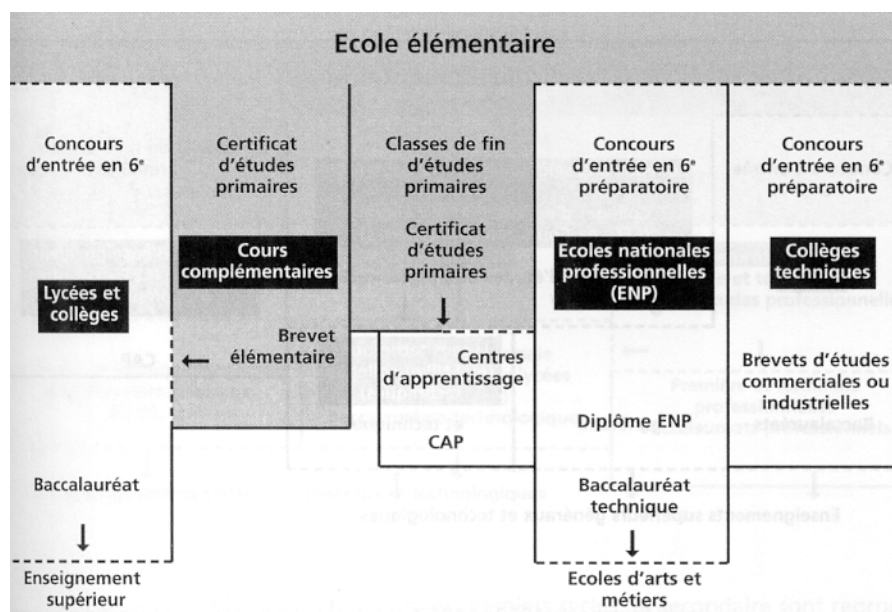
Ecole élémentaire

Concours d'entrée en 6ᵉ

Lycées et collèges

Baccalauréat

↓

Enseignement supérieur

Certificat d'études primaires

Cours complémentaires

Brevet élémentaire

←

Classes de fin d'études primaires

Certificat d'études primaires

↓

Centres d'apprentissage

CAP

Concours d'entrée en 6ᵉ préparatoire

Ecoles nationales professionnelles (ENP)

Diplôme ENP

Baccalauréat technique

↓

Ecoles d'arts et métiers

Concours d'entrée en 6ᵉ préparatoire

Collèges techniques

Brevets d'études commerciales ou industrielles